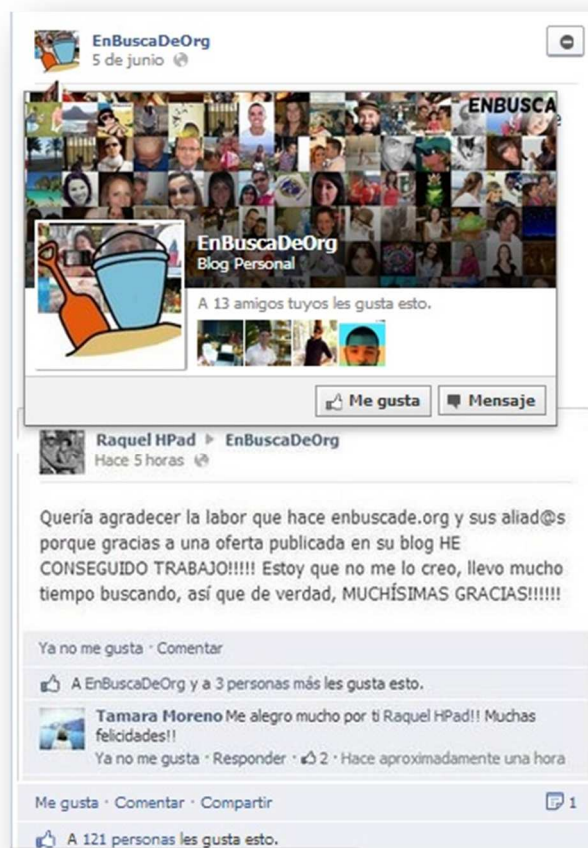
EnBuscaDeOrg
5 de junio

ENBUSCA

EnBuscaDeOrg
Blog Personal

A 13 amigos tuyos les gusta esto.

Me gusta
Mensaje

Raquel HPad ▸ EnBuscaDeOrg
Hace 5 horas

Quería agradecer la labor que hace enbuscade.org y sus aliad@s porque gracias a una oferta publicada en su blog HE CONSEGUIDO TRABAJO!!!!! Estoy que no me lo creo, llevo mucho tiempo buscando, así que de verdad, MUCHÍSIMAS GRACIAS!!!!!!

Ya no me gusta · Comentar

A EnBuscaDeOrg y a 3 personas más les gusta esto.

Tamara Moreno Me alegro mucho por ti Raquel HPad!! Muchas felicidades!!
Ya no me gusta · Responder · 2 · Hace aproximadamente una hora

Me gusta · Comentar · Compartir
1

A 121 personas les gusta esto.